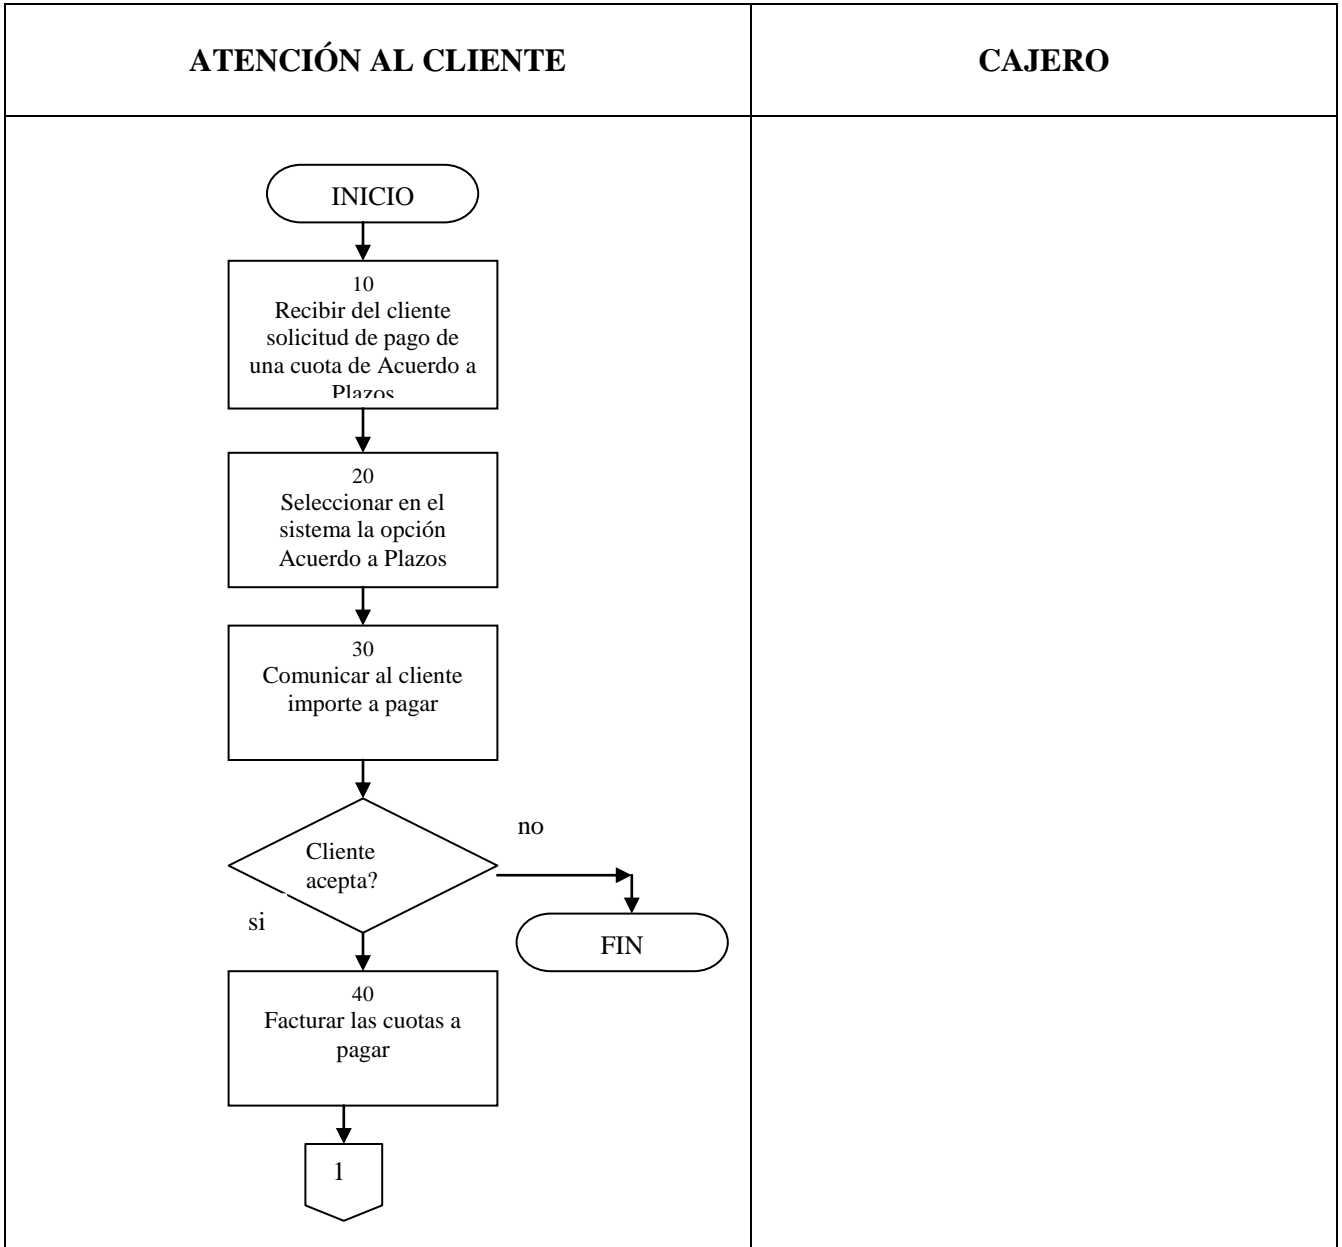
ATENCIÓN AL CLIENTE

CAJERO

INICIO

10
Recibir del cliente solicitud de pago de una cuota de Acuerdo a Plazos

20
Seleccionar en el sistema la opción Acuerdo a Plazos

30
Comunicar al cliente importe a pagar

Cliente acepta?

no

FIN

si

40
Facturar las cuotas a pagar

1